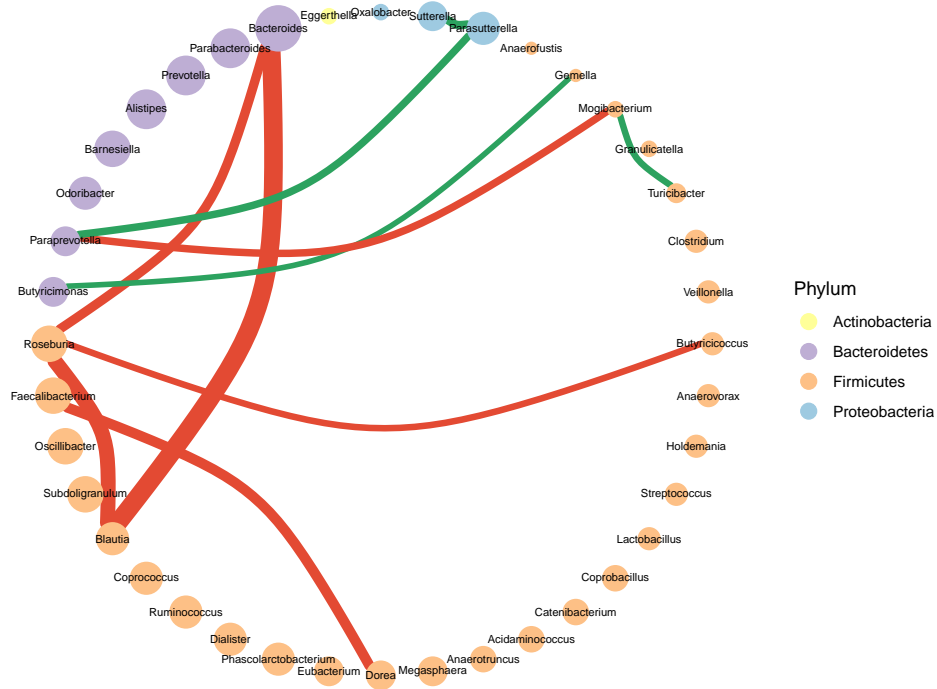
Eggerthella
Oxalobacter
Sutterella
Bacteroides
Parasutterella
Parabacteroides
Anaerofustis
Prevotella
Gemella
Alistipes
Mogibacterium
Barnesiella
Granulicatella
Odoribacter
Turicibacter
Paraprevotella
Clostridium
Butyricimonas
Veillonella
Phylum
Actinobacteria
Bacteroidetes
Firmicutes
Proteobacteria
Roseburia
Butyricicoccus
Faecalibacterium
Anaerovorax
Oscillibacter
Holdemania
Subdoligranulum
Streptococcus
Blautia
Lactobacillus
Coprococcus
Coprobacillus
Ruminococcus
Catenibacterium
Dialister
Acidaminococcus
Phascolarctobacterium
Anaerotruncus
Eubacterium
Dorea
Megasphaera